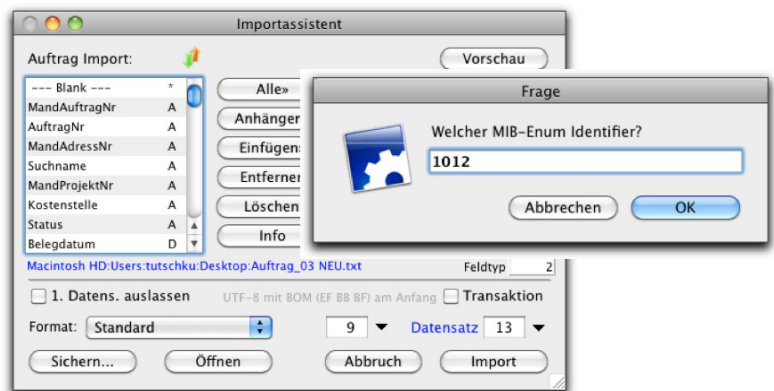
Importassistent

Auftrag Import:

Vorschau

| --- Blank --- | * |
|---|---|
| MandAuftragNr | A |
| AuftragNr | A |
| MandAdressNr | A |
| Suchname | A |
| MandProjektNr | A |
| Kostenstelle | A |
| Status | A |
| Belegdatum | D |

Alle»
Anhänger
Einfügen
Entferner
Löschen
Info

Frage

Welcher MIB-Enum Identifier?

1012

Abbrechen
OK

Macintosh HD:Users:tutschku:Desktop:Auftrag_03 NEU.txt
Feldtyp 2

1. Datens. auslassen
UTF-8 mit BOM (EF BB BF) am Anfang
Transaktion

Format: Standard
9
Datensatz 13

Sichern...
Öffnen
Abbruch
Import